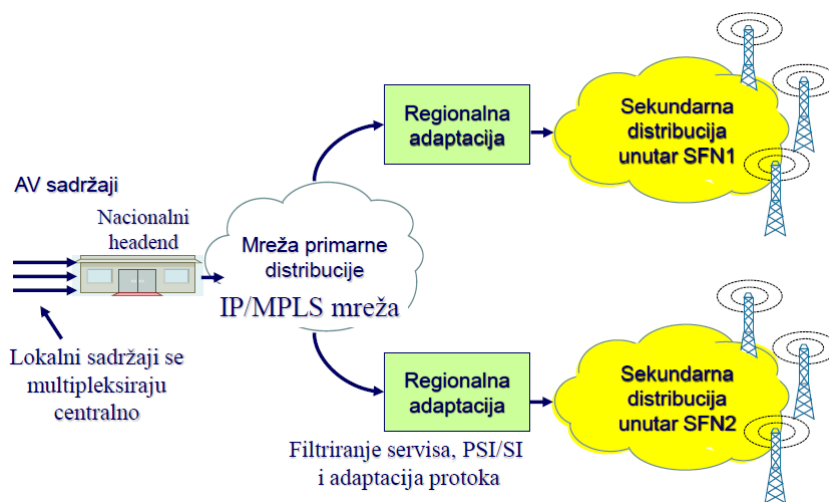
AV sadržaji

Nacionalni headend

Lokalni sadržaji se multipleksiraju centralno

Mreža primarne distribucije

IP/MPLS mreža

Regionalna adaptacija

Sekundarna distribucija unutar SFN1

Regionalna adaptacija

Sekundarna distribucija unutar SFN2

Filtriranje servisa, PSI/SI i adaptacija protoka